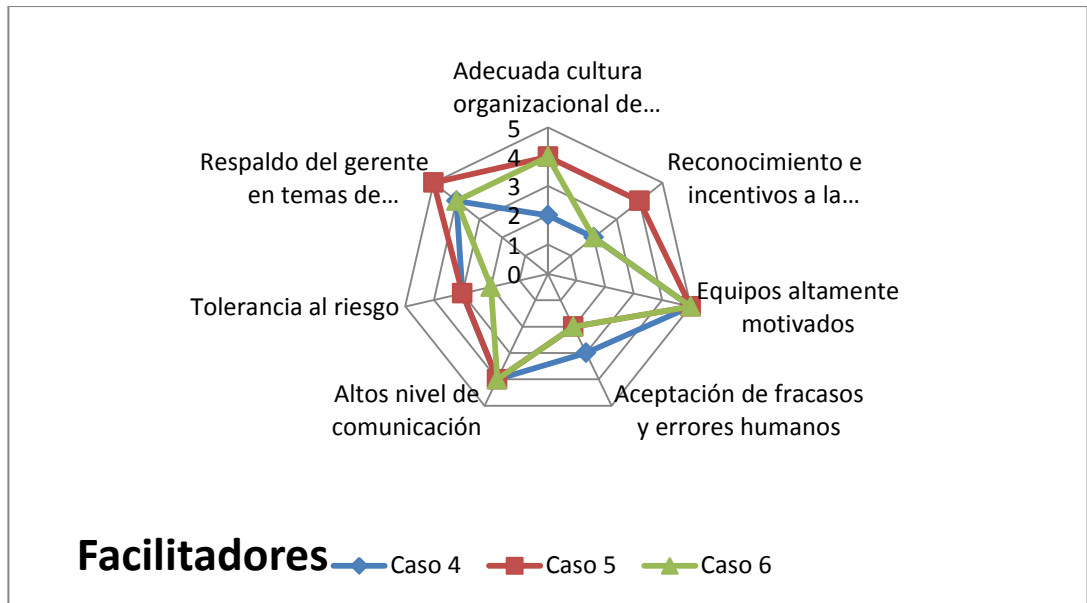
Adecuada cultura organizacional de…

5
4
3
2
1
0

Reconocimiento e incentivos a la…

Respaldo del gerente en temas de…

Equipos altamente motivados

Tolerancia al riesgo

Aceptación de fracasos y errores humanos

Altos nivel de comunicación

Facilitadores

Caso 4
Caso 5
Caso 6